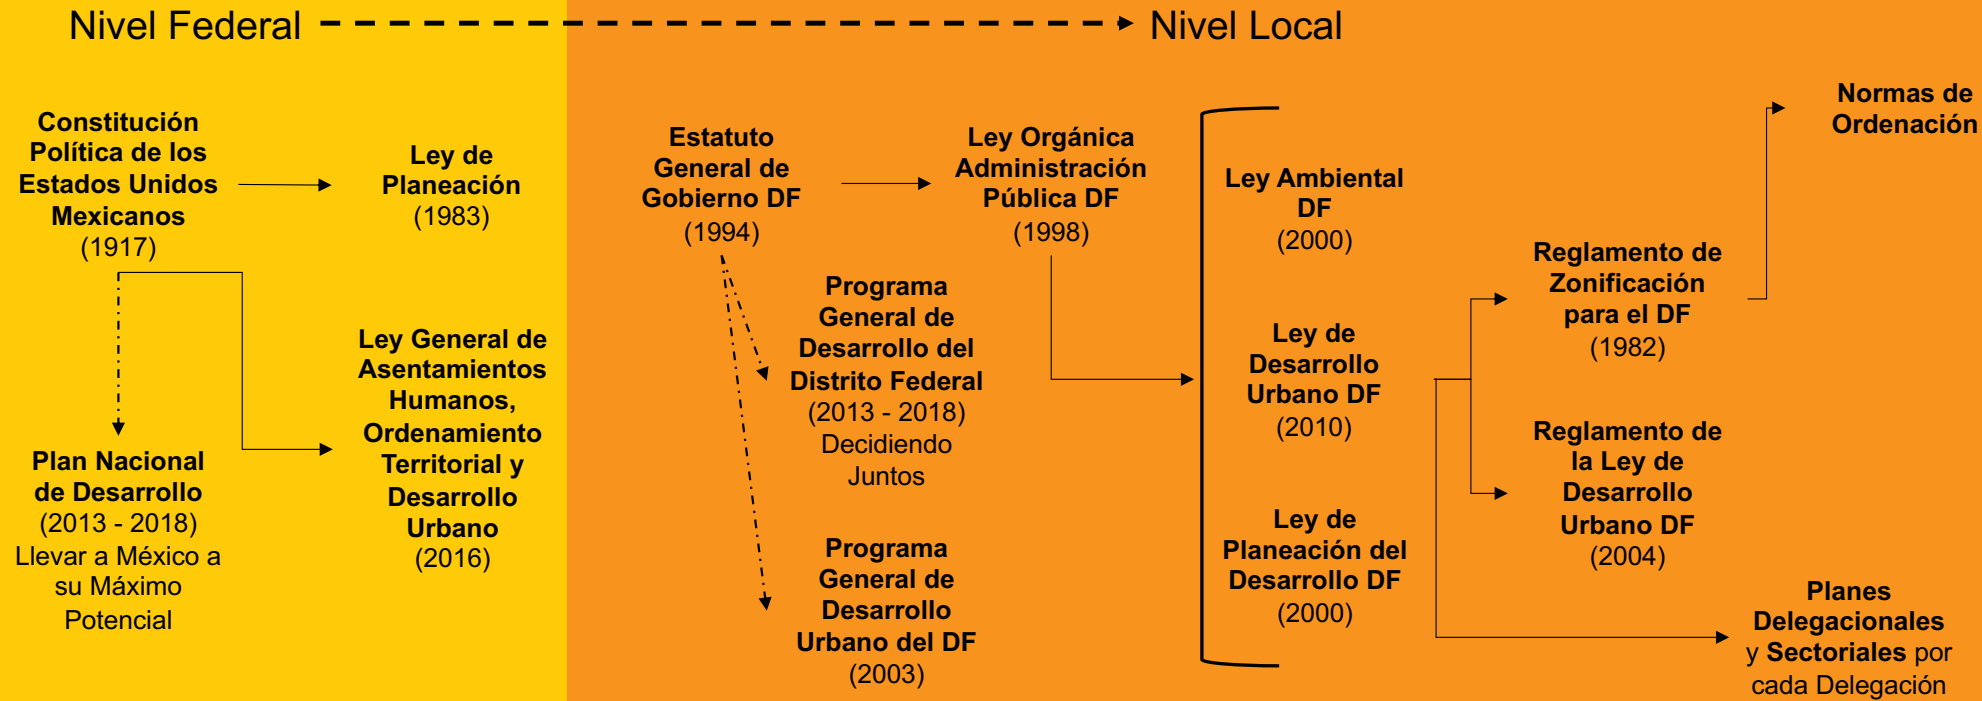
Nivel Federal

Nivel Local

Constitución Política de los Estados Unidos Mexicanos (1917)

Ley de Planeación (1983)

Plan Nacional de Desarrollo (2013 - 2018) Llevar a México a su Máximo Potencial

Ley General de Asentamientos Humanos, Ordenamiento Territorial y Desarrollo Urbano (2016)

Estatuto General de Gobierno DF (1994)

Ley Orgánica Administración Pública DF (1998)

Programa General de Desarrollo del Distrito Federal (2013 - 2018) Decidiendo Juntos

Programa General de Desarrollo Urbano del DF (2003)

Ley Ambiental DF (2000)

Ley de Desarrollo Urbano DF (2010)

Ley de Planeación del Desarrollo DF (2000)

Normas de Ordenación

Reglamento de Zonificación para el DF (1982)

Reglamento de la Ley de Desarrollo Urbano DF (2004)

Planes Delegacionales y Sectoriales por cada Delegación